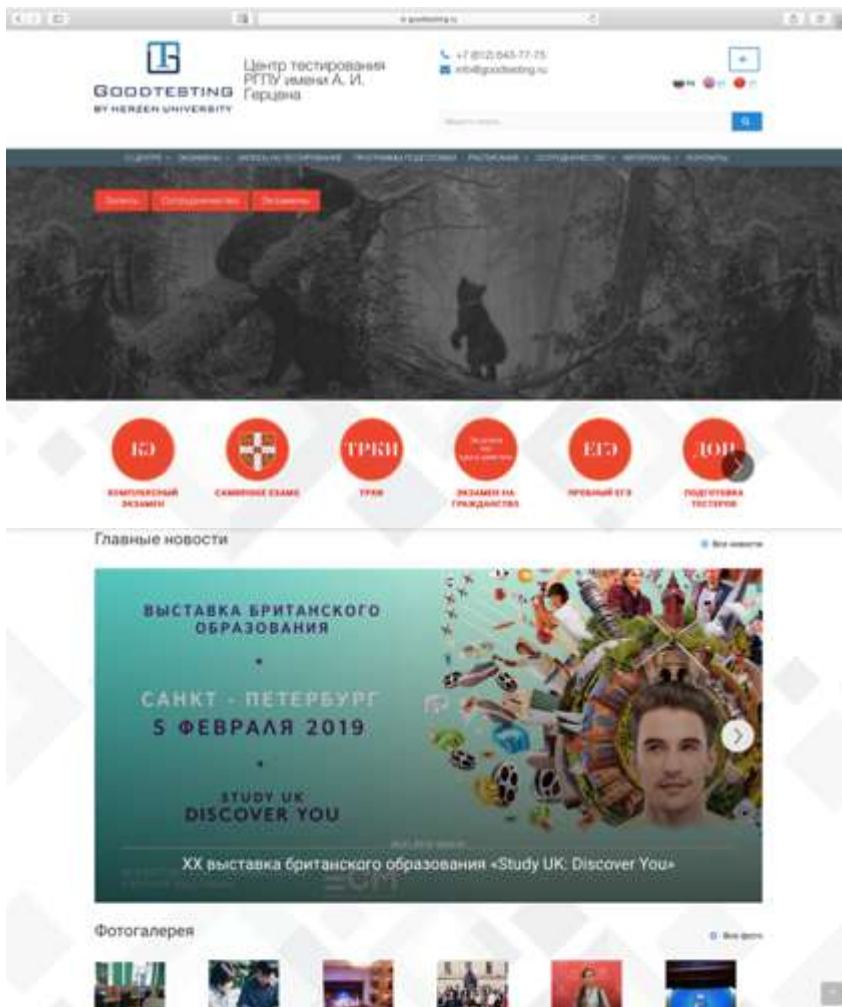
GOODTESTING
BY HERZEN UNIVERSITY

Центр тестирования РГПУ имени А. И. Герцена

+7 (812) 643-77-75
info@goodtesting.ru

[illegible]

Записаться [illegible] Экзамены

КЭ
КОМПЛЕКСНЫЙ ЭКЗАМЕН

CAMBRIDGE EXAMS

ТРКИ
ТРКИ

ЭКЗАМЕН НА ГРАЖДАНСТВО

ЕГЭ
ПРОБНЫЙ ЕГЭ

ДОП
ПОДГОТОВКА ТЕСТЕРОВ

Главные новости

Все новости

ВЫСТАВКА БРИТАНСКОГО ОБРАЗОВАНИЯ

САНКТ - ПЕТЕРБУРГ
5 ФЕВРАЛЯ 2019

STUDY UK
DISCOVER YOU

XX выставка британского образования «Study UK: Discover You»

Фотогалерея

Все фото